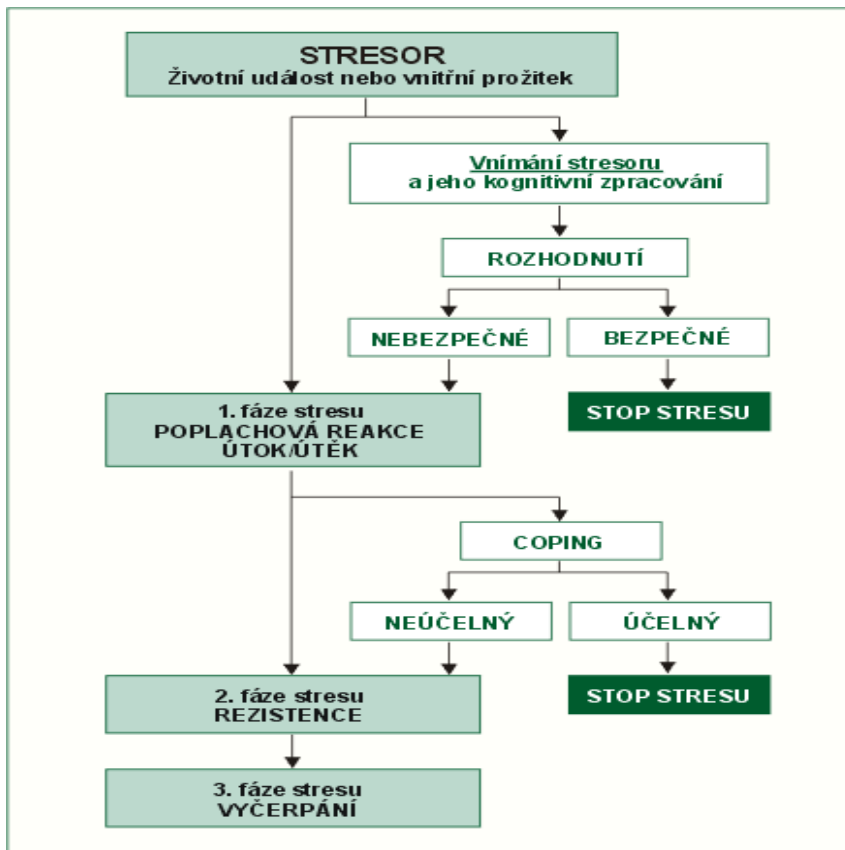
STRESOR
Životní událost nebo vnitřní prožitek

Vnímání stresoru
a jeho kognitivní zpracování

ROZHODNUTÍ

NEBEZPEČNÉ

BEZPEČNÉ

1. fáze stresu
POPLACHOVÁ REAKCE
ÚTOK/ÚTĚK

STOP STRESU

COPING

NEÚČELNÝ

ÚČELNÝ

2. fáze stresu
REZISTENCE

STOP STRESU

3. fáze stresu
VYČERPÁNÍ